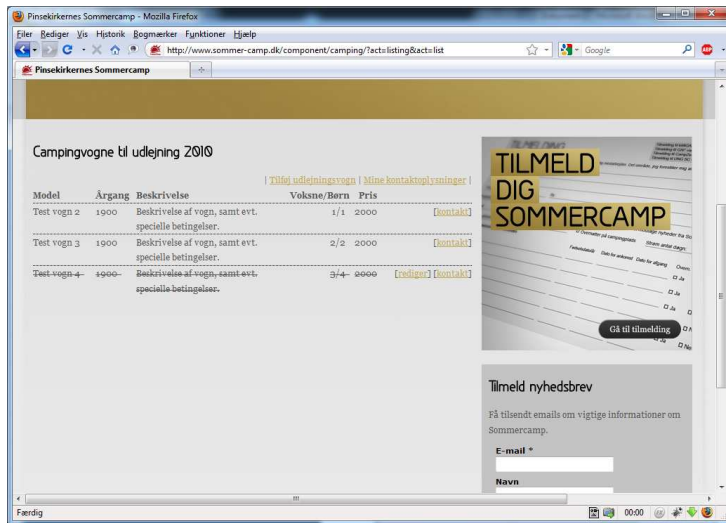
Pinsekirkernes Sommercamp - Mozilla Firefox

Filer Rediger Vis Historik Bogmærker Funktioner Hjælp

http://www.sommer-camp.dk/component/camping/?act=listing&act=list

Google

Pinsekirkernes Sommercamp

Campingvogne til udlejning 2010

| Tilføj udlejningsvogn | Mine kontaktoplysninger |

| Model | Årgang | Beskrivelse | Voksne/Børn | Pris | |
|---|---|---|---|---|---|
| Test vogn 2 | 1900 | Beskrivelse af vogn, samt evt. specielle betingelser. | 1/1 | 2000 | [kontakt] |
| Test vogn 3 | 1900 | Beskrivelse af vogn, samt evt. specielle betingelser. | 2/2 | 2000 | [kontakt] |
| ~~Test vogn 4~~ | ~~1900~~ | ~~Beskrivelse af vogn, samt evt. specielle betingelser.~~ | ~~3/4~~ | ~~2000~~ | [rediger] [kontakt] |

TILMELD DIG SOMMERCAMP

Gå til tilmelding

Tilmeld nyhedsbrev

Få tilsendt emails om vigtige informationer om Sommercamp.

E-mail *

Navn

Færdig

00:00